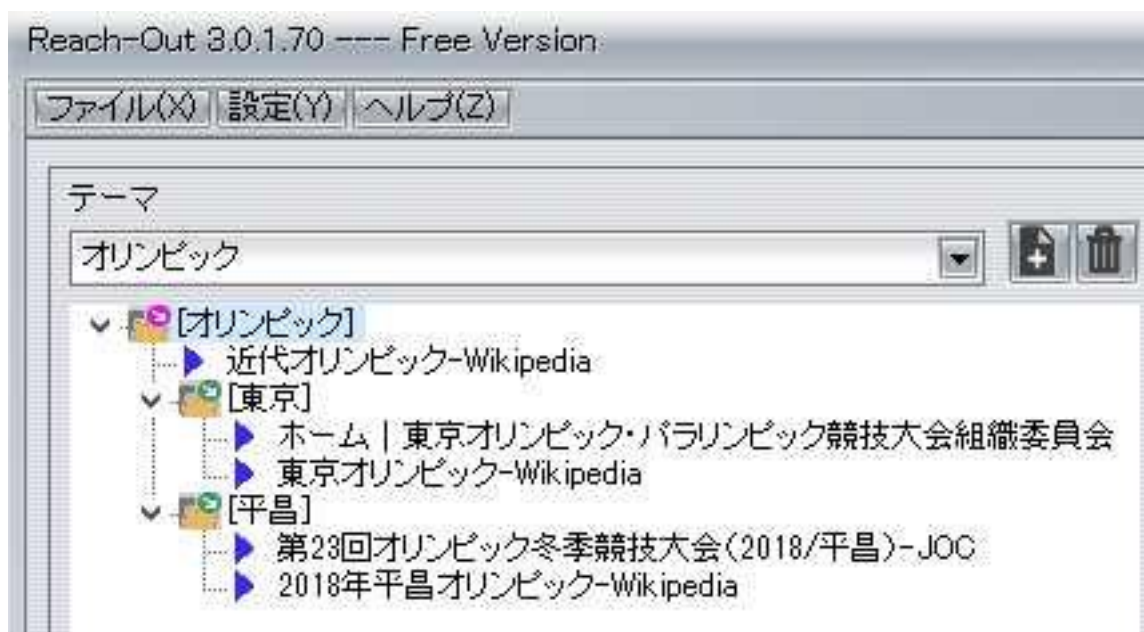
Reach-Out 3.0.1.70 --- Free Version

ファイル(X) 設定(Y) ヘルプ(Z)

テーマ

オリンピック

[オリンピック]
近代オリンピック-Wikipedia
[東京]
ホーム | 東京オリンピック・パラリンピック競技大会組織委員会
東京オリンピック-Wikipedia
[平昌]
第23回オリンピック冬季競技大会(2018/平昌)-JOC
2018年平昌オリンピック-Wikipedia